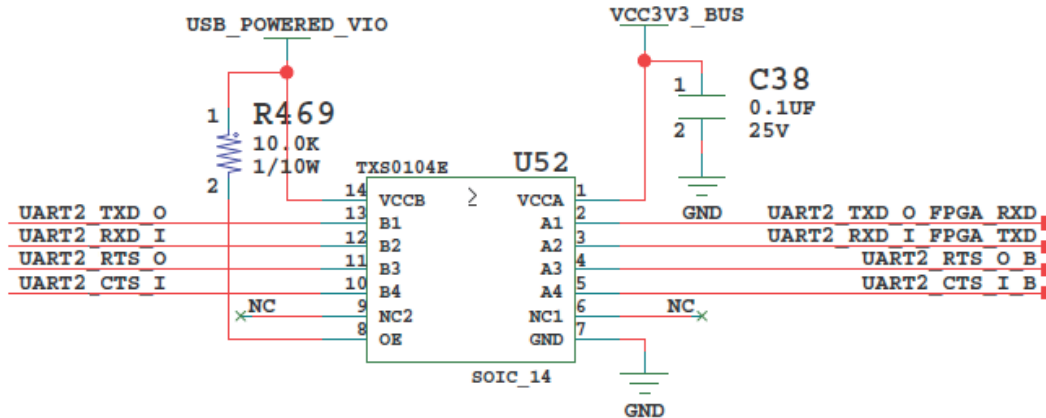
USB_POWERED_VIO

VCC3V3_BUS

C38
0.1UF
25V

1
2

R469
10.0K
1/10W

1
2

TXS0104E

U52

GND

14 VCCB
13 B1
12 B2
11 B3
10 B4
9 NC2
8 OE

$\geq$

VCCA 1
A1 2
A2 3
A3 4
A4 5
NC1 6
GND 7

UART2_TXD_O
UART2_RXD_I
UART2_RTS_O
UART2_CTS_I

NC

NC

UART2_TXD_O_FPGA_RXD
UART2_RXD_I_FPGA_TXD
UART2_RTS_O_B
UART2_CTS_I_B

SOIC_14

GND